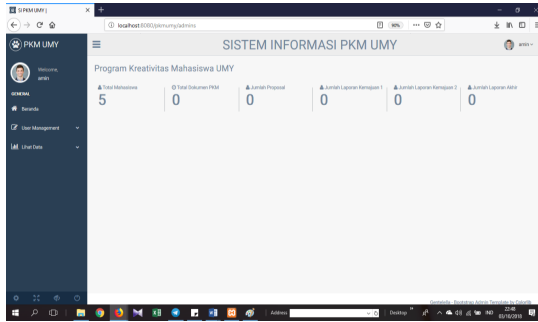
SI PKM UMY |
localhost:8080/pkmumy/admin
90%
PKM UMY
SISTEM INFORMASI PKM UMY
admin
Welcome, amin
GENERAL
Beranda
User Management
Lihat Data
Program Kreativitas Mahasiswa UMY
| Total Mahasiswa | Total Dokumen PKM | Jumlah Proposal | Jumlah Laporan Kemajuan 1 | Jumlah Laporan Kemajuan 2 | Jumlah Laporan Akhir |
|---|---|---|---|---|---|
| 5 | 0 | 0 | 0 | 0 | 0 |

Gentelella - Bootstrap Admin Template by Colorlib
Address
Desktop
22:48
03/10/2018